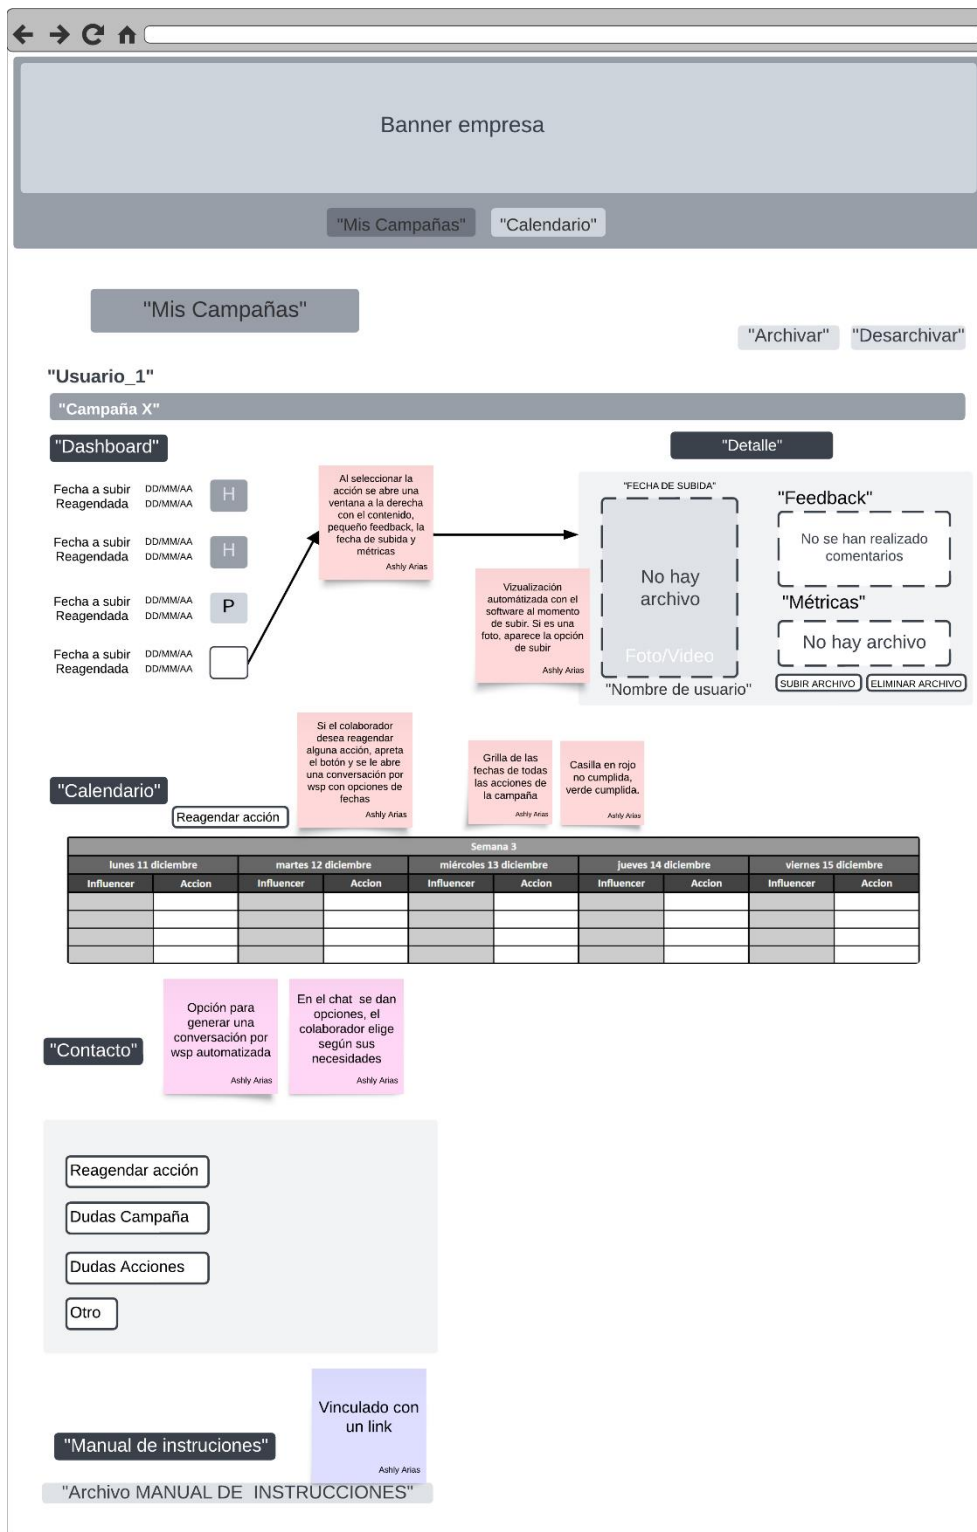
Banner empresa

"Mis Campañas" "Calendario"

"Mis Campañas"

"Archivar" "Desarchivar"

"Usuario_1"

"Campaña X"

"Dashboard"

"Detalle"

Fecha a subir DD/MM/AA
Reagendada DD/MM/AA H

Fecha a subir DD/MM/AA
Reagendada DD/MM/AA H

Fecha a subir DD/MM/AA
Reagendada DD/MM/AA P

Fecha a subir DD/MM/AA
Reagendada DD/MM/AA

Al seleccionar la acción se abre una ventana a la derecha con el contenido, pequeño feedback, la fecha de subida y métricas
Ashly Arias

Vizualización automátizada con el software al momento de subir. Si es una foto, aparece la opción de subir
Ashly Arias

"FECHA DE SUBIDA"

No hay archivo

Foto/Video

"Nombre de usuario"

"Feedback"

No se han realizado comentarios

"Métricas"

No hay archivo

SUBIR ARCHIVO ELIMINAR ARCHIVO

Si el colaborador desea reagendar alguna acción, apreta el botón y se le abre una conversación por wsp con opciones de fechas
Ashly Arias

Grilla de las fechas de todas las acciones de la campaña
Ashly Arias

Casilla en rojo no cumplida, verde cumplida.
Ashly Arias

"Calendario"

Reagendar acción

Semana 3

| lunes 11 diciembre | | martes 12 diciembre | | miércoles 13 diciembre | | jueves 14 diciembre | | viernes 15 diciembre | |
|---|---|---|---|---|---|---|---|---|---|
| Influencer | Accion | Influencer | Accion | Influencer | Accion | Influencer | Accion | Influencer | Accion |
| | | | | | | | | | |
| | | | | | | | | | |
| | | | | | | | | | |
| | | | | | | | | | |

Opción para generar una conversación por wsp automatizada
Ashly Arias

En el chat se dan opciones, el colaborador elige según sus necesidades
Ashly Arias

"Contacto"

Reagendar acción

Dudas Campaña

Dudas Acciones

Otro

Vinculado con un link
Ashly Arias

"Manual de instruciones"

"Archivo MANUAL DE INSTRUCCIONES"